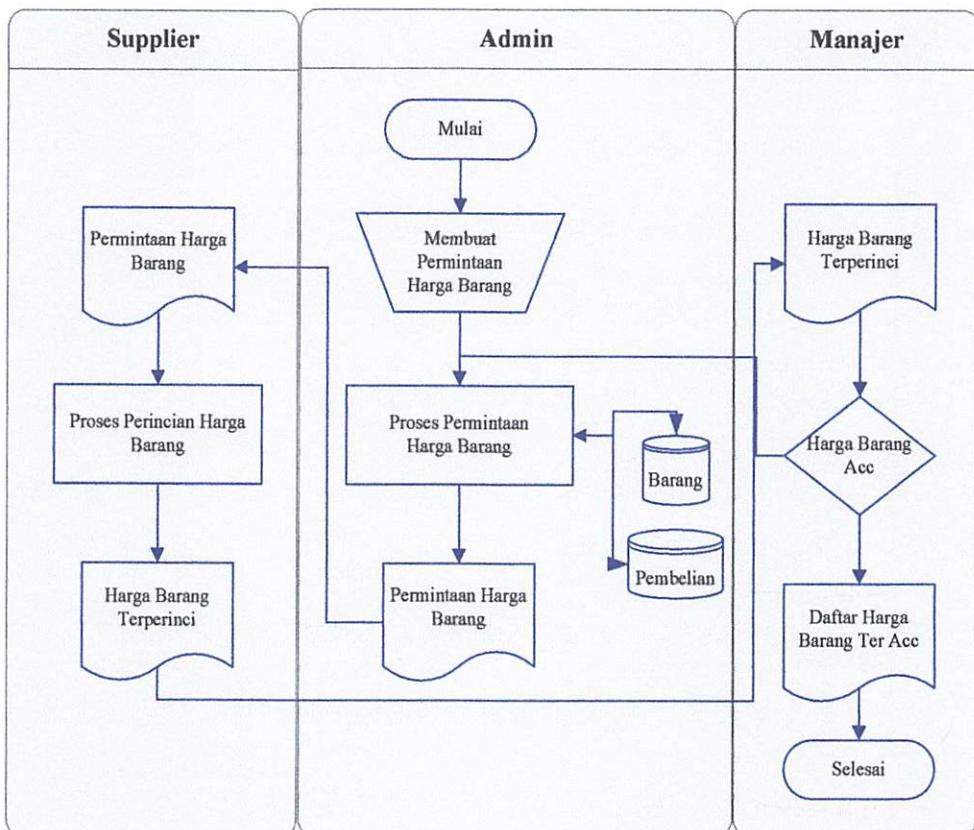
Supplier

Admin

Manajer

Mulai

Membuat Permintaan Harga Barang

Permintaan Harga Barang

Proses Perincian Harga Barang

Harga Barang Terperinci

Proses Permintaan Harga Barang

Barang

Pembelian

Permintaan Harga Barang

Harga Barang Terperinci

Harga Barang Acc

Daftar Harga Barang Ter Acc

Selesai